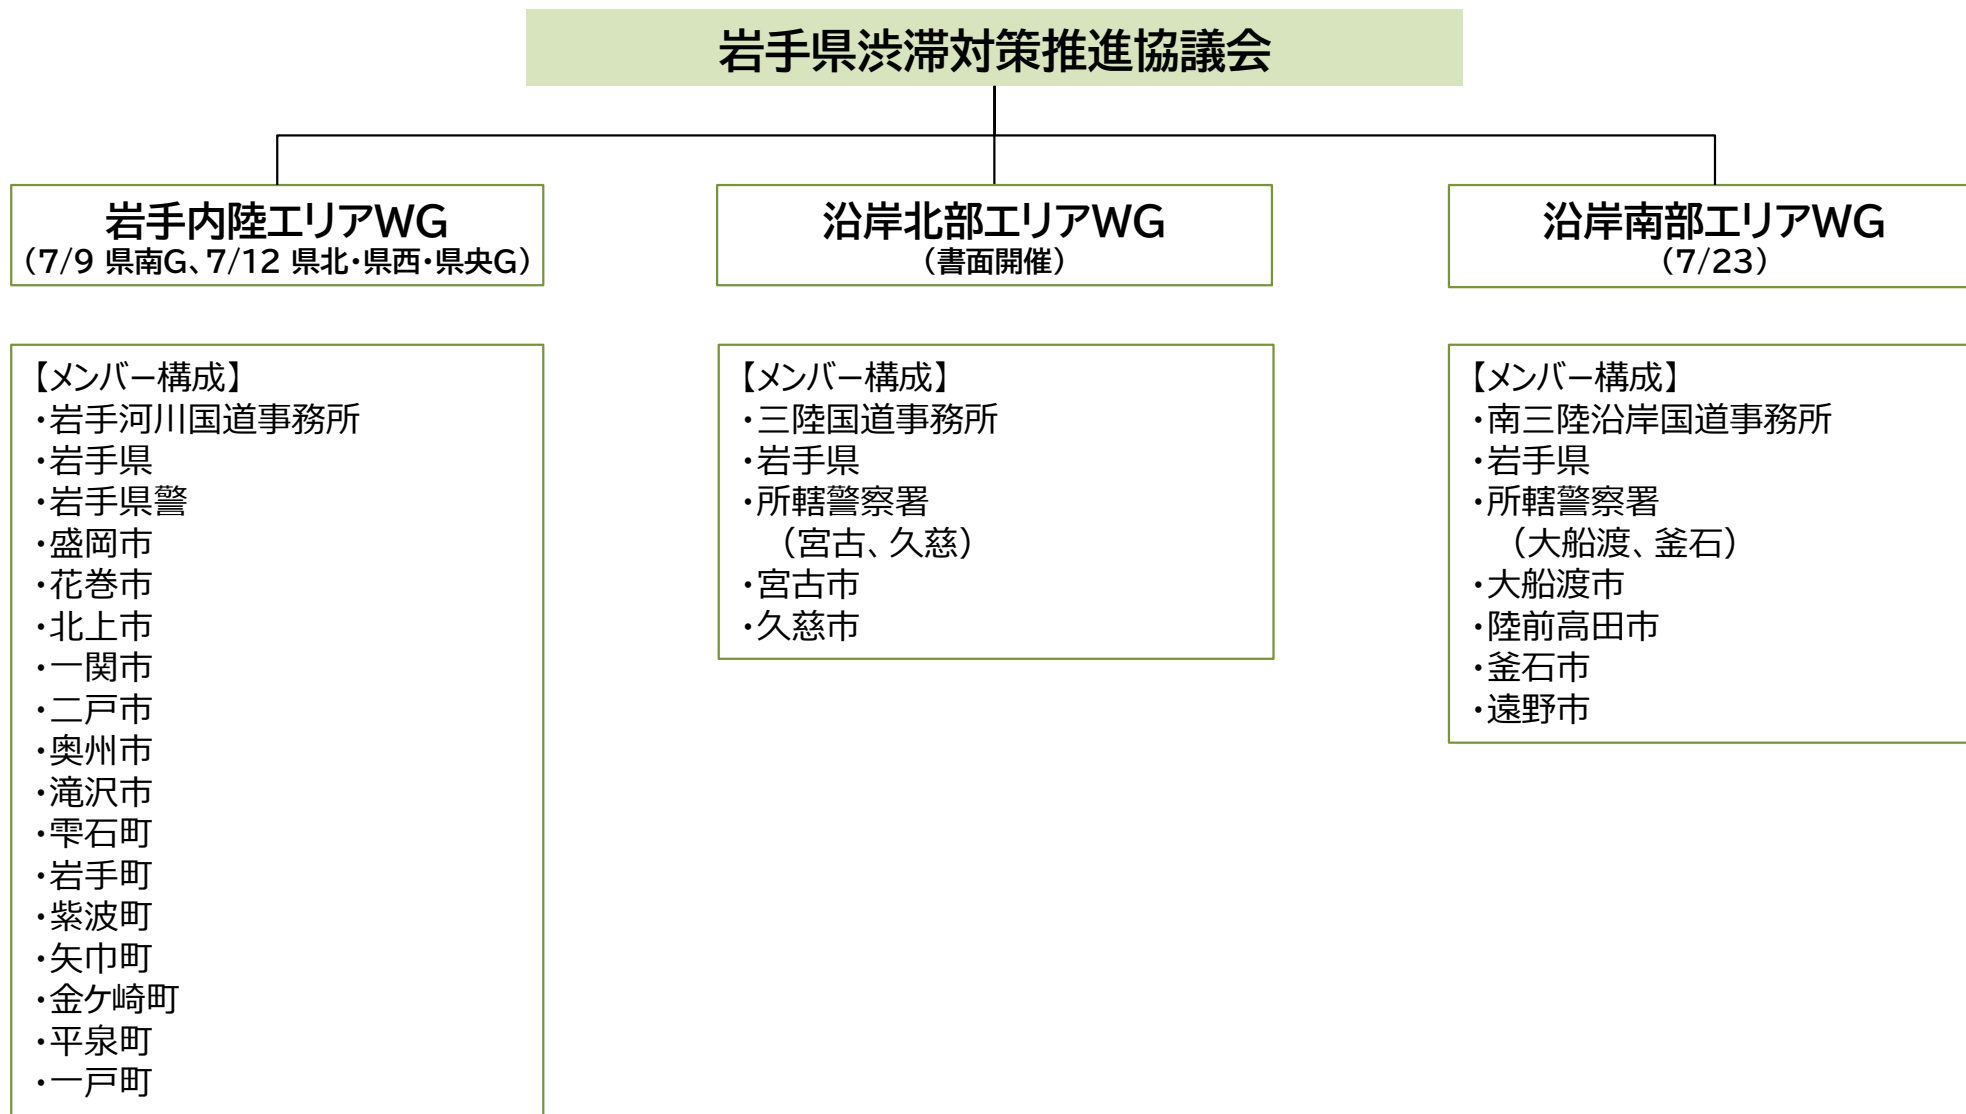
岩手県渋滞対策推進協議会

岩手内陸エリアWG
（7/9 県南G、7/12 県北・県西・県央G）

沿岸北部エリアWG
（書面開催）

沿岸南部エリアWG
（7/23）

【メンバー構成】
・岩手河川国道事務所
・岩手県
・岩手県警
・盛岡市
・花巻市
・北上市
・一関市
・二戸市
・奥州市
・滝沢市
・雫石町
・岩手町
・紫波町
・矢巾町
・金ケ崎町
・平泉町
・一戸町

【メンバー構成】
・三陸国道事務所
・岩手県
・所轄警察署
（宮古、久慈）
・宮古市
・久慈市

【メンバー構成】
・南三陸沿岸国道事務所
・岩手県
・所轄警察署
（大船渡、釜石）
・大船渡市
・陸前高田市
・釜石市
・遠野市